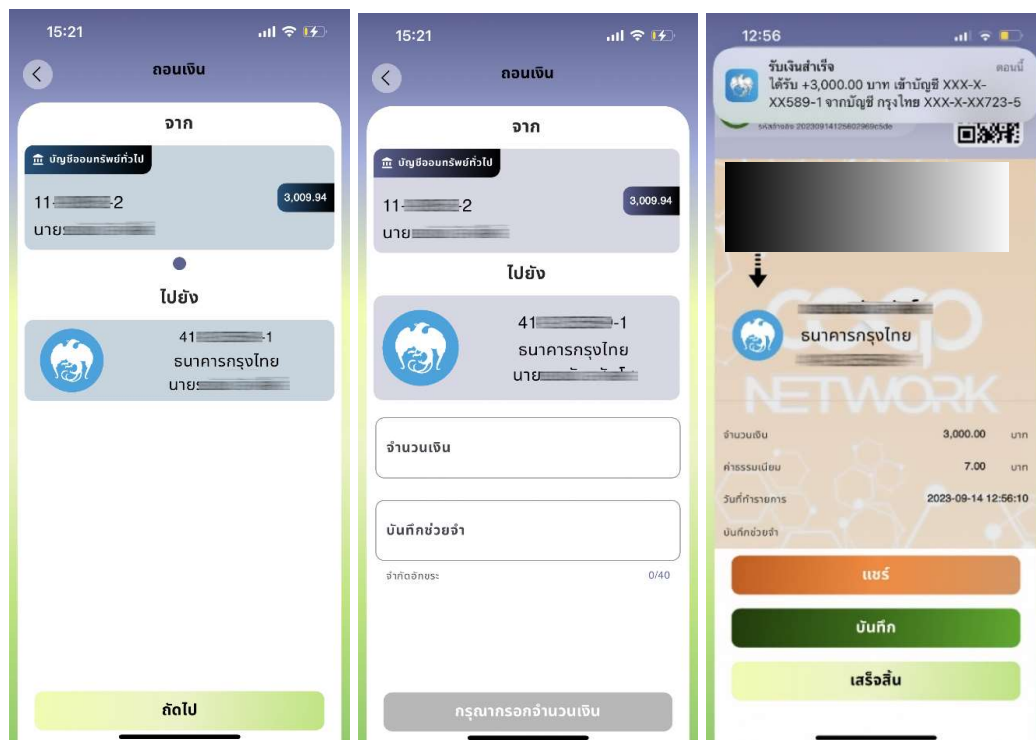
15:21

ถอนเงิน

จาก

บัญชีออมทรัพย์ทั่วไป

11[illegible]-2

3,009.94

นาย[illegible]

ไปยัง

41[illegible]-1

ธนาคารกรุงไทย

นาย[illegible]

ถัดไป

15:21

ถอนเงิน

จาก

บัญชีออมทรัพย์ทั่วไป

11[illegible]-2

3,009.94

นาย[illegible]

ไปยัง

41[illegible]-1

ธนาคารกรุงไทย

นาย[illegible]

จำนวนเงิน

บันทึกช่วยจำ

จำกัดอักขระ

0/40

กรุณากรอกจำนวนเงิน

12:56

รับเงินสำเร็จ

ตอนนี้

ได้รับ +3,000.00 บาท เข้าบัญชี XXX-X-XX589-1 จากบัญชี กรุงไทย XXX-X-XX723-5

รหัสอ้างอิง 2023091412560​2969c5de

ธนาคารกรุงไทย

NETWORK

จำนวนเงิน

3,000.00

บาท

ค่าธรรมเนียม

7.00

บาท

วันที่ทำรายการ

2023-09-14 12:56:10

บันทึกช่วยจำ

แชร์

บันทึก

เสร็จสิ้น